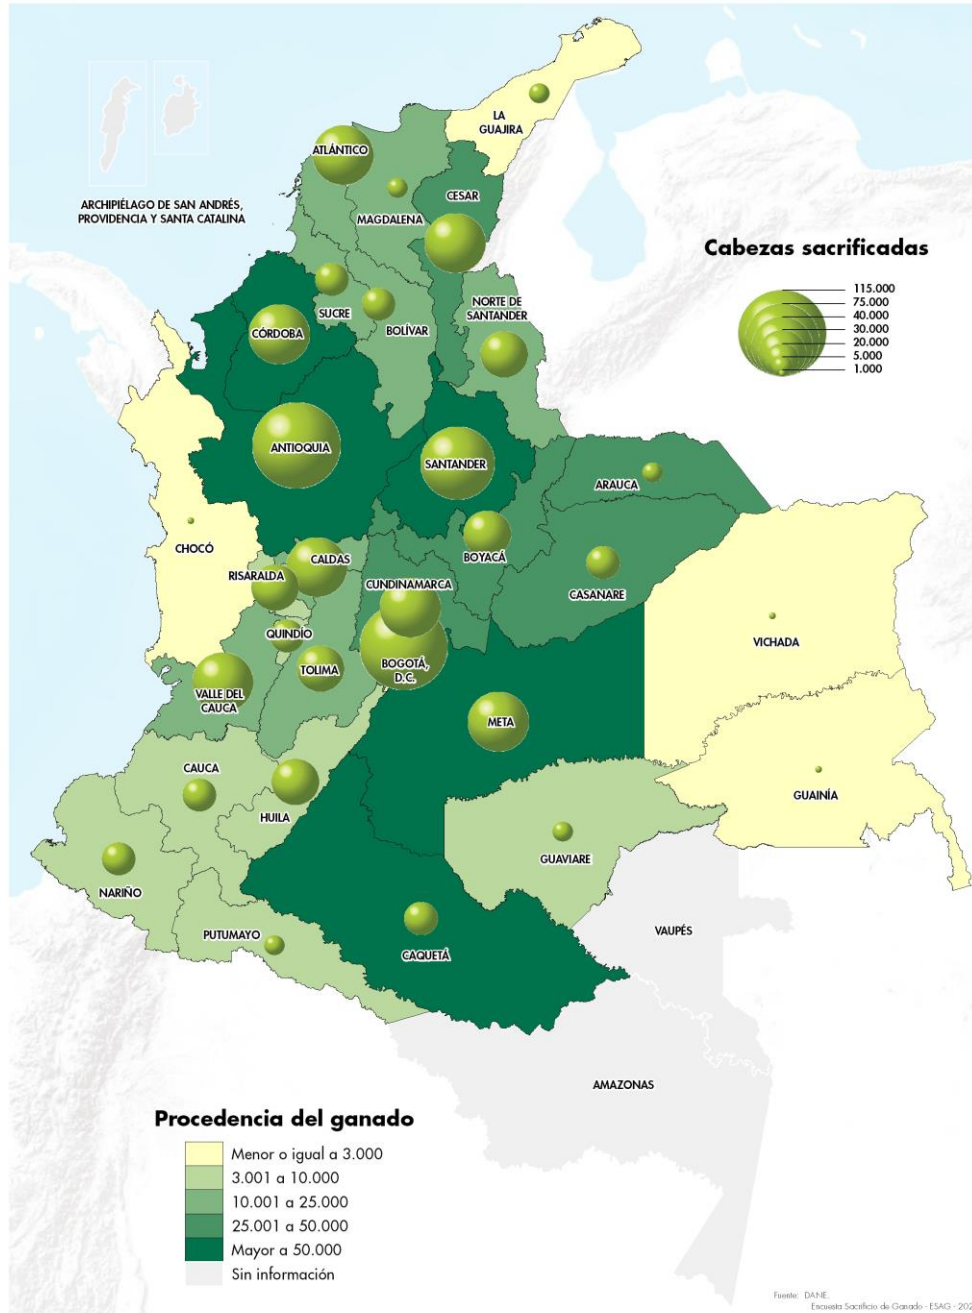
LA GUAJIRA

ATLÁNTICO

ARCHIPIÉLAGO DE SAN ANDRÉS, PROVIDENCIA Y SANTA CATALINA

CESAR

MAGDALENA

Cabezas sacrificadas

115.000
75.000
40.000
30.000
20.000
5.000
1.000

SUCRE

NORTE DE SANTANDER

CÓRDOBA

BOLÍVAR

ANTIOQUIA

SANTANDER

ARAUCA

CHOCÓ

BOYACÁ

CALDAS

RISARALDA

CUNDINAMARCA

CASANARE

QUINDÍO

VICHADA

TOLIMA

BOGOTÁ, D.C.

VALLE DEL CAUCA

META

CAUCA

HUILA

GUAINÍA

GUAVIARE

NARIÑO

PUTUMAYO

VAUPÉS

CAQUETÁ

AMAZONAS

Procedencia del ganado

Menor o igual a 3.000
3.001 a 10.000
10.001 a 25.000
25.001 a 50.000
Mayor a 50.000
Sin información

Fuente: DANE.
Encuesta Sacrificio de Ganado - ESAG - 202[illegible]